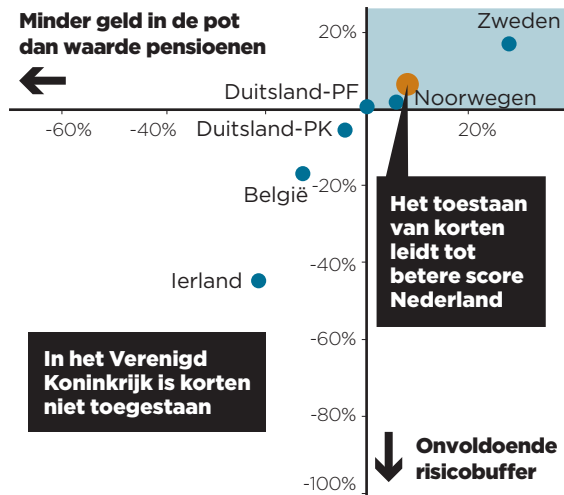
Minder geld in de pot dan waarde pensioenen

20%

Zweden

Duitsland-PF

Noorwegen

-60%

-40%

Duitsland-PK

20%

-20%

België

Het toestaan van korten leidt tot betere score Nederland

Ierland

-40%

-60%

In het Verenigd Koninkrijk is korten niet toegestaan

-80%

Onvoldoende risicobuffer

-100%